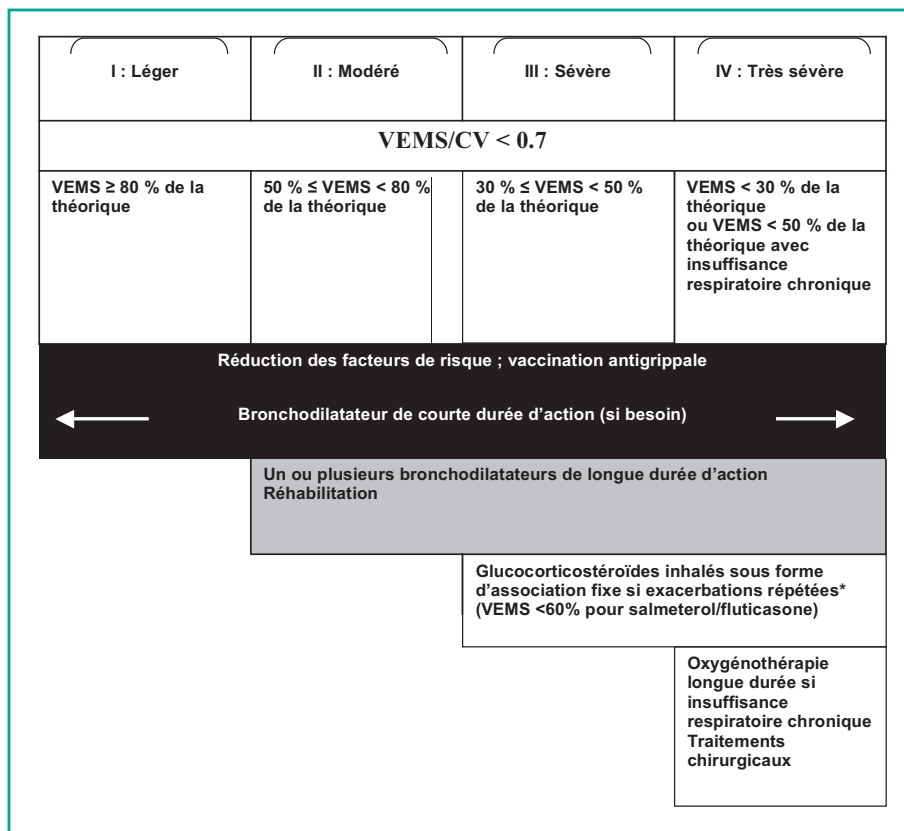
| I : Léger | II : Modéré | III : Sévère | IV : Très sévère |
|---|---|---|---|
| VEMS/CV < 0.7 | | | |
| VEMS ≥ 80 % de la théorique | 50 % ≤ VEMS < 80 % de la théorique | 30 % ≤ VEMS < 50 % de la théorique | VEMS < 30 % de la théorique ou VEMS < 50 % de la théorique avec insuffisance respiratoire chronique |

Réduction des facteurs de risque ; vaccination antigrippale

Bronchodilatateur de courte durée d'action (si besoin)

Un ou plusieurs bronchodilatateurs de longue durée d'action
Réhabilitation

Glucocorticostéroïdes inhalés sous forme d'association fixe si exacerbations répétées* (VEMS <60% pour salmeterol/fluticasone)

Oxygénothérapie longue durée si insuffisance respiratoire chronique
Traitements chirurgicaux